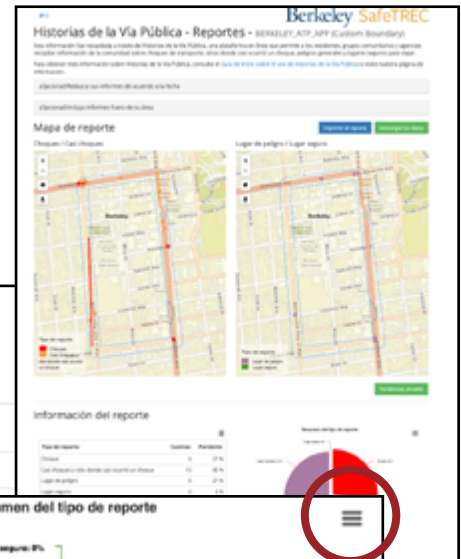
Berkeley SafeTREC

Historias de la Vía Pública - Reportes - BERKELEY_ATP_APP (Custom Boundary)

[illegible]

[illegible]

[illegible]

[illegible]

Mapa de reporte

Imprimir el reporte

Descargar los datos

Choques / Casi choques

Lugar de peligro / Lugar seguro

Berkeley

Berkeley

Tipo de reporte

Tipo de reporte

Tendencias anuales

Información del reporte

| Tipo de reporte | Cuentas | Porcentaje |
|---|---|---|
| Choque | 4 | 27 % |
| Casi choque/a sitio donde casi ocurrió un choque | 10 | 40 % |
| Lugar de peligro | 8 | 27 % |
| Lugar seguro | 1 | 3 % |

Resumen del tipo de reporte

men del tipo de reporte

seguro: 8%